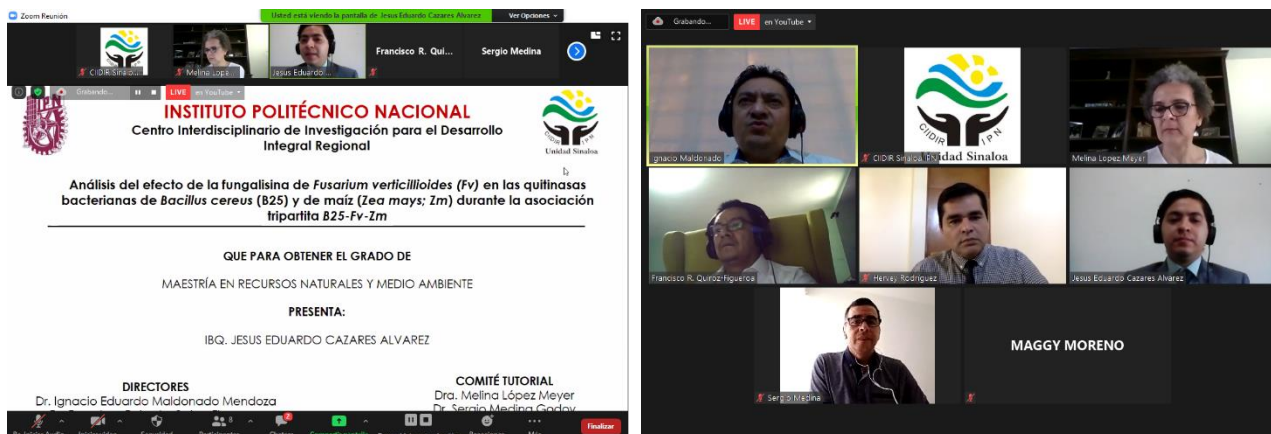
Zoom Reunión

Usted está viendo la pantalla de Jesus Eduardo Cazares Alvarez

Ver Opciones

CIDIR Sinaloa

Melina Lopez

Jesus Eduardo

Francisco R. Qui...

Sergio Medina

Grabando...

LIVE en YouTube

INSTITUTO POLITÉCNICO NACIONAL

Centro Interdisciplinario de Investigación para el Desarrollo Integral Regional

CIIDIR IPN

Unidad Sinaloa

Análisis del efecto de la fungalisina de *Fusarium verticillioides (Fv)* en las quitinasas bacterianas de *Bacillus cereus* (B25) y de maíz (*Zea mays; Zm*) durante la asociación tripartita *B25-Fv-Zm*

QUE PARA OBTENER EL GRADO DE

MAESTRÍA EN RECURSOS NATURALES Y MEDIO AMBIENTE

PRESENTA:

IBQ. JESUS EDUARDO CAZARES ALVAREZ

DIRECTORES

Dr. Ignacio Eduardo Maldonado Mendoza

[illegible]

COMITÉ TUTORIAL

Dra. Melina López Meyer

Dr. Sergio Medina Godoy

Finalizar

Grabando...

LIVE en YouTube

Ignacio Maldonado

CIIDIR IPN

Unidad Sinaloa

CIDIR Sinaloa IPN

Melina Lopez Meyer

Francisco R. Quiroz-figueroa

Hervey Rodriguez

Jesus Eduardo Cazares Alvarez

Sergio Medina

MAGGY MORENO